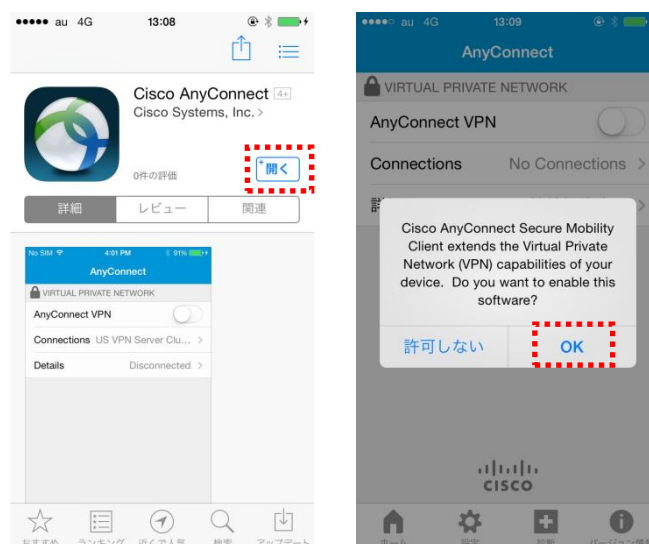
●●●●● au 4G 13:08

Cisco AnyConnect 4+
Cisco Systems, Inc. >

0件の評価

開く

詳細 | レビュー | 関連

No SIM 4:01 PM 91%
AnyConnect
VIRTUAL PRIVATE NETWORK
AnyConnect VPN
Connections US VPN Server Clu... >
Details Disconnected >

おすすめ ランキング 近くで人気 検索 アップデート

●●●●○ au 4G 13:09
AnyConnect
VIRTUAL PRIVATE NETWORK
AnyConnect VPN
Connections No Connections >
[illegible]

Cisco AnyConnect Secure Mobility Client extends the Virtual Private Network (VPN) capabilities of your device. Do you want to enable this software?

許可しない OK

cisco

ホーム 設定 診断 バージョン情報